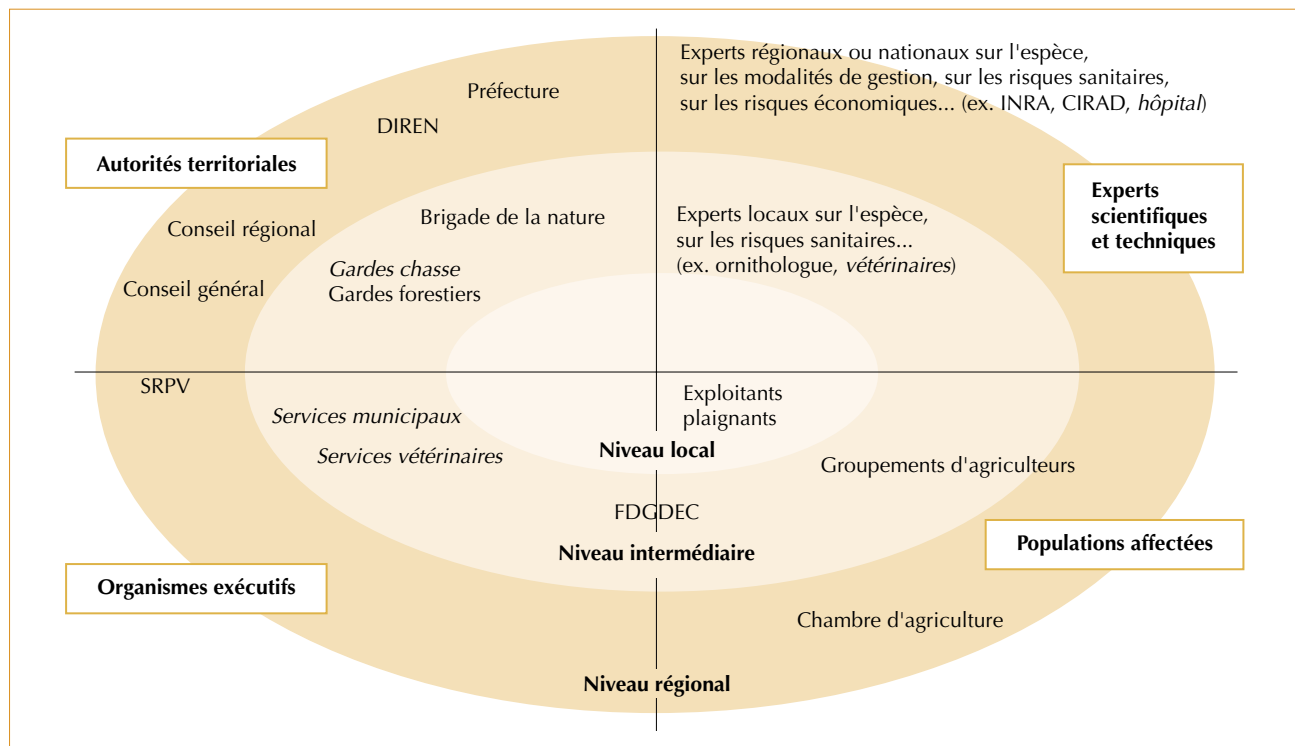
Préfecture

DIREN

Autorités territoriales

Conseil régional

Brigade de la nature

Gardes chasse
Gardes forestiers

Conseil général

Experts régionaux ou nationaux sur l'espèce, sur les modalités de gestion, sur les risques sanitaires, sur les risques économiques... (ex. INRA, CIRAD, hôpital)

Experts scientifiques et techniques

Experts locaux sur l'espèce, sur les risques sanitaires... (ex. ornithologue, vétérinaires)

SRPV

Services municipaux

Services vétérinaires

Exploitants plaignants

Niveau local

Groupements d'agriculteurs

FDGDEC

Niveau intermédiaire

Populations affectées

Organismes exécutifs

Chambre d'agriculture

Niveau régional